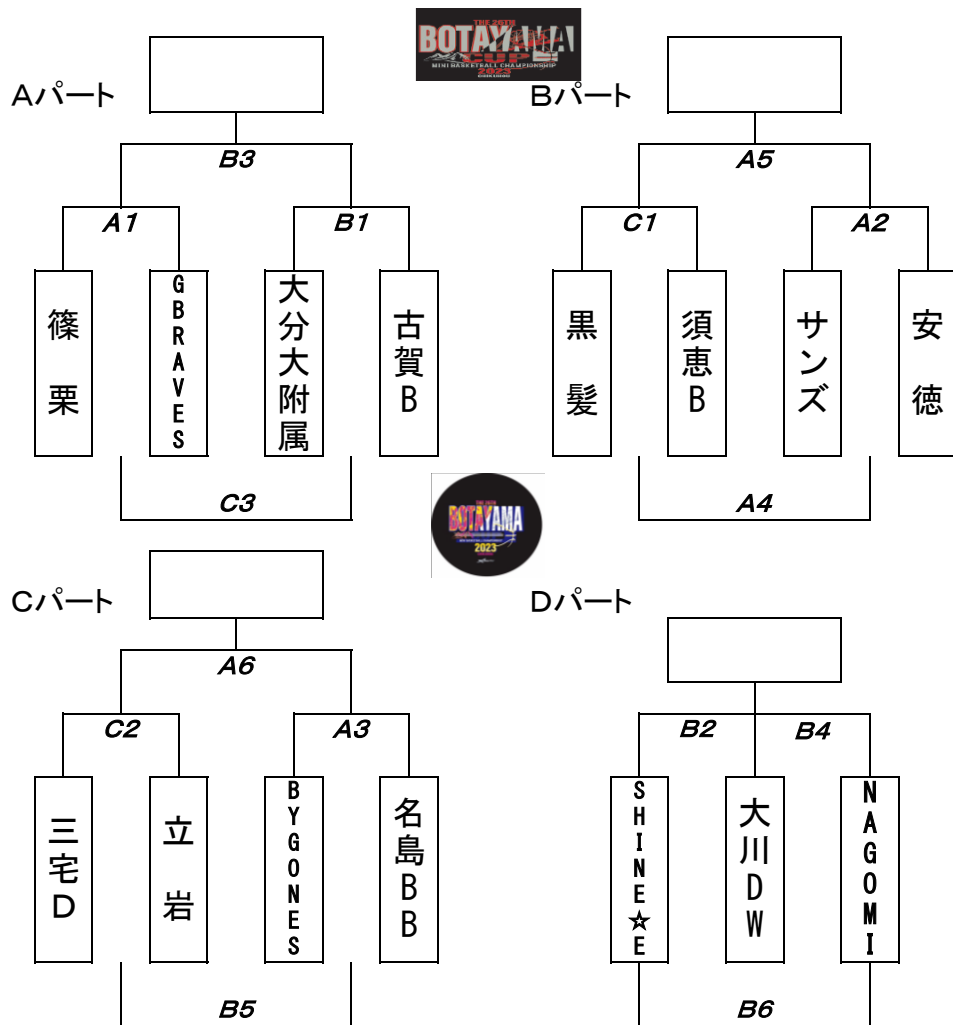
THE 26TH BOTAYAMA CUP MINI BASKETBALL CHAMPIONSHIP 2023

Aパート

B3

A1

B1

篠栗

GBRAVES

大分大附属

古賀B

C3

Bパート

A5

C1

A2

黒髪

須恵B

サンズ

安徳

A4

BOTAYAMA 2023

Cパート

A6

C2

A3

三宅D

立岩

BYGONES

名島BB

B5

Dパート

B2

B4

SHINE☆E

大川DW

NAGOMI

B6